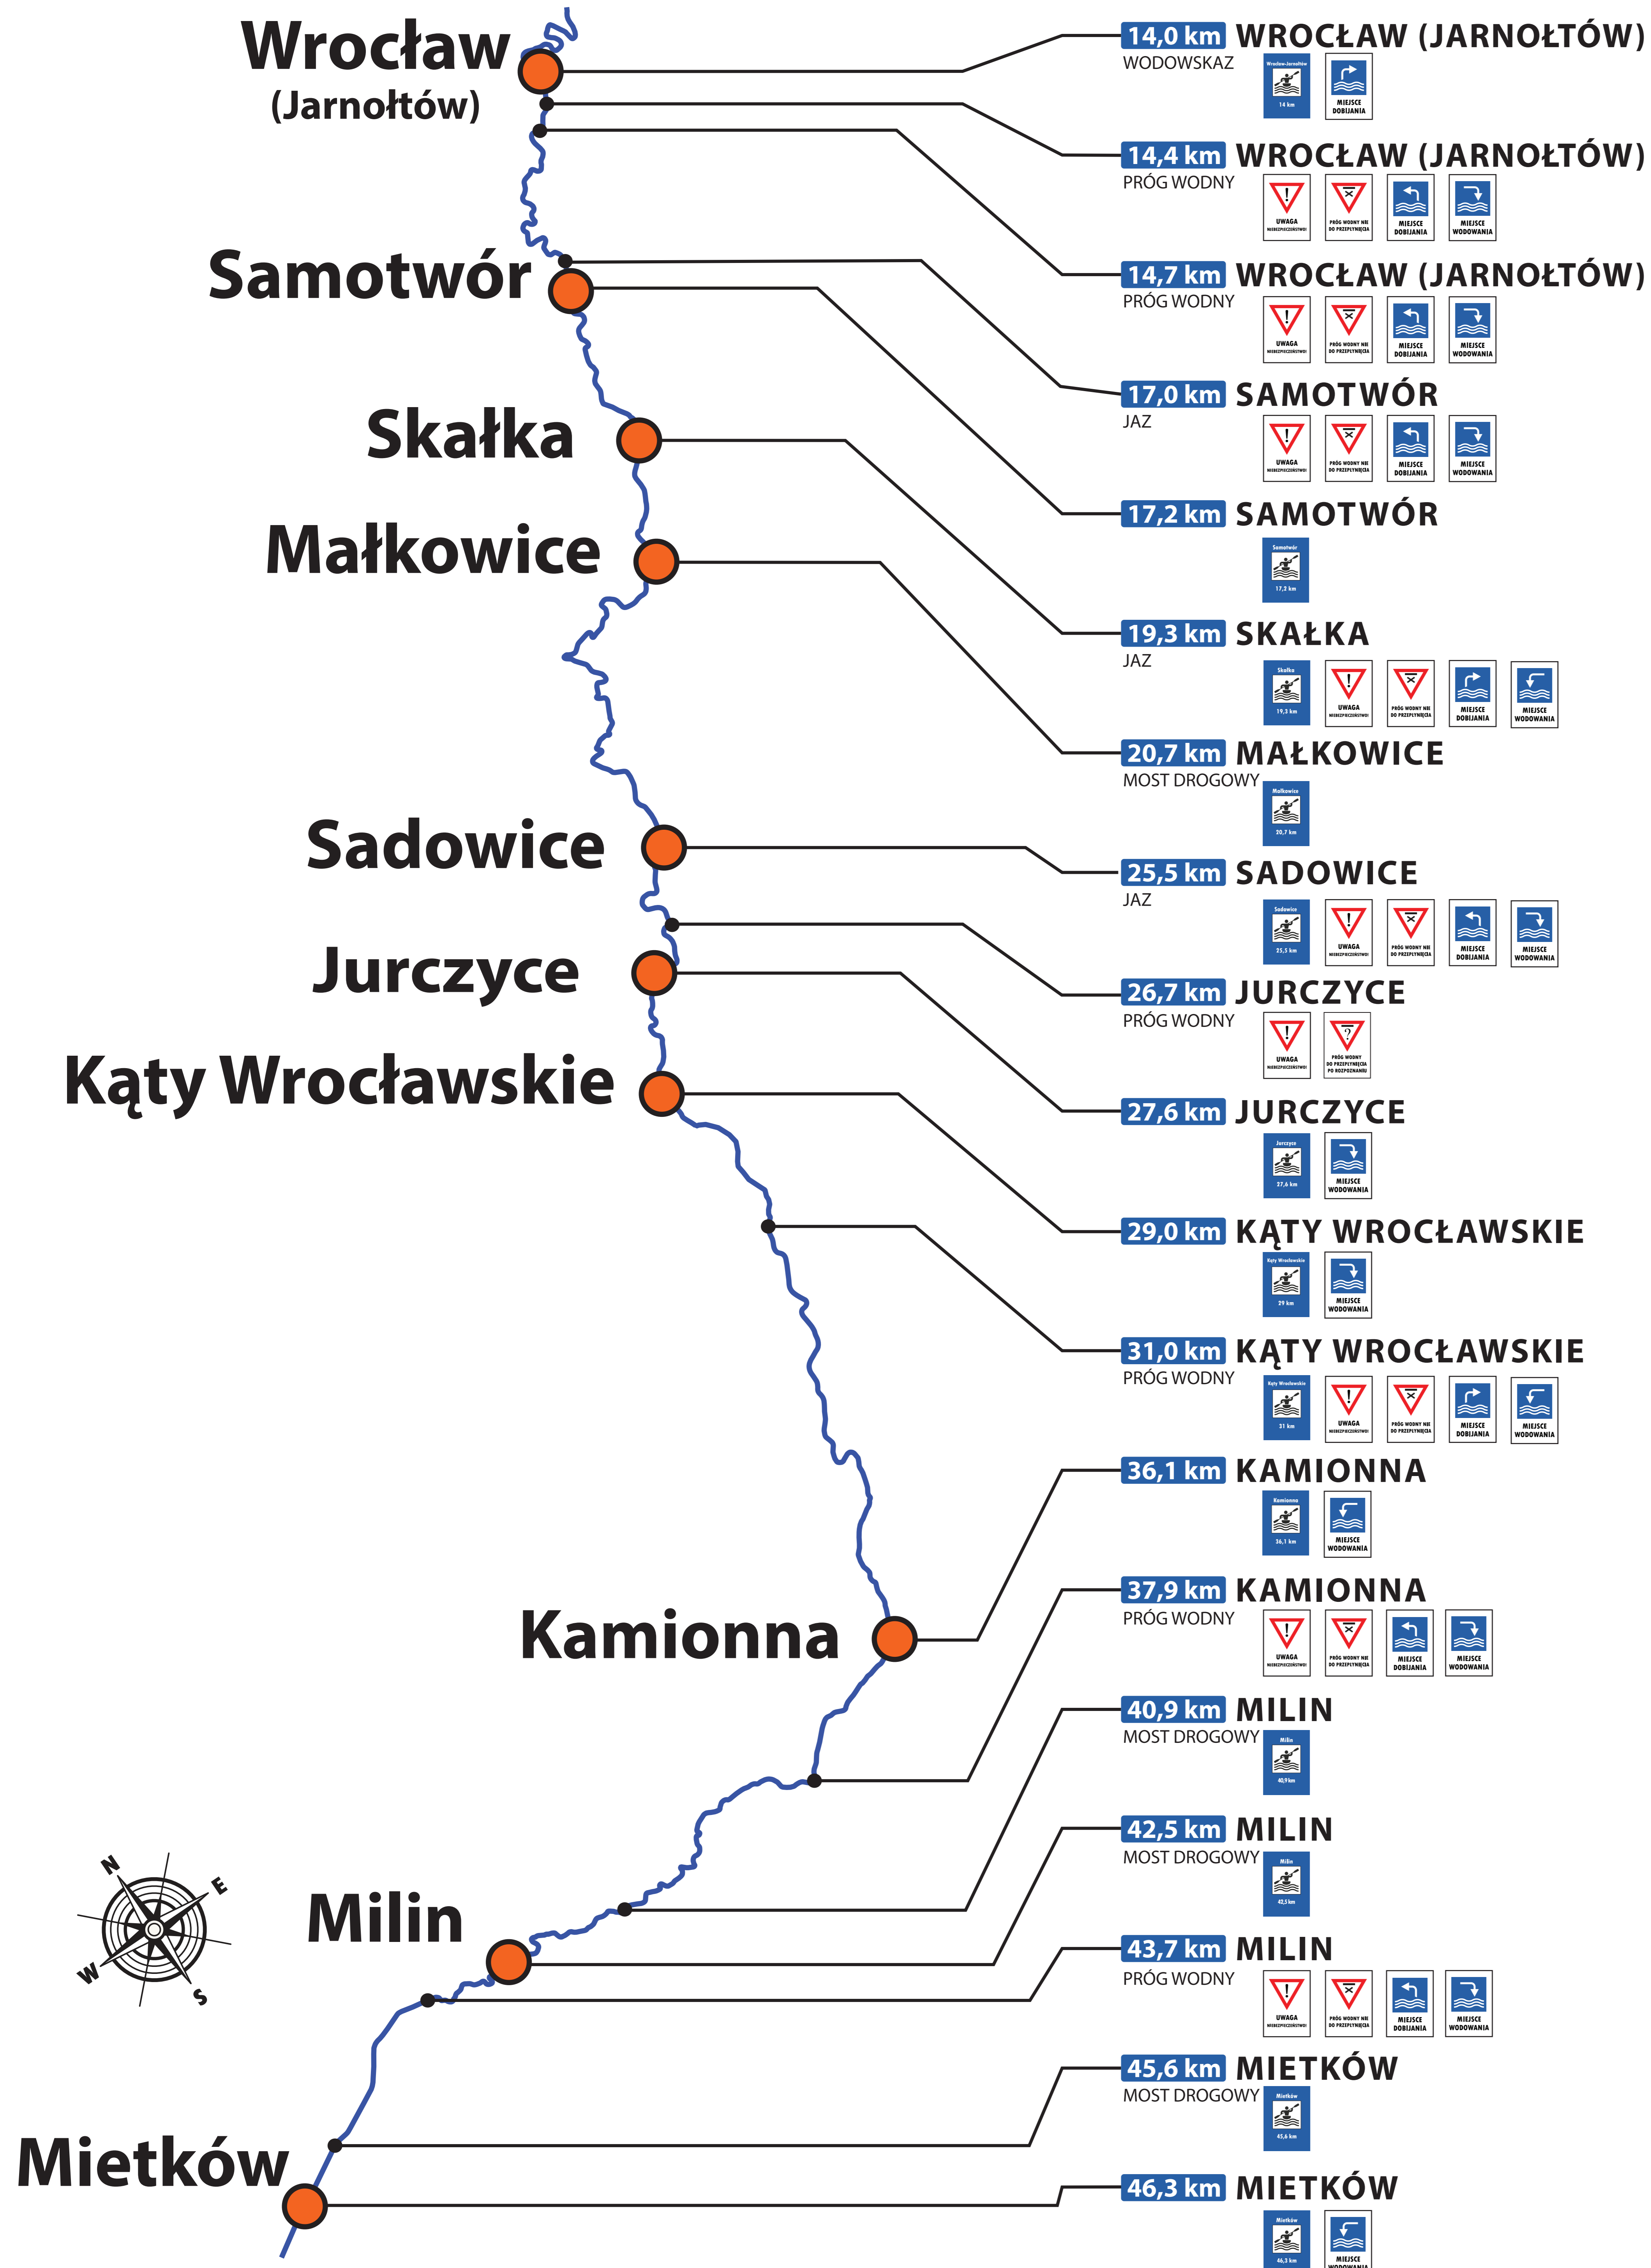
Wrocław
(Jarnołtów)
Samotwór
Skałka
Małkowice
Sadowice
Jurczyce
Kąty Wrocławskie
Kamionna
Milin
Mietków

N E S W

14,0 km WROCŁAW (JARNOŁTÓW)
WODOWSKAZ
Wrocław-Jarnołtów 14 km
MIEJSCE DOBIJANIA

14,4 km WROCŁAW (JARNOŁTÓW)
PRÓG WODNY
UWAGA NIEBEZPIECZEŃSTWO!
PRÓG WODNY NIE DO PRZEPŁYNIĘCIA
MIEJSCE DOBIJANIA
MIEJSCE WODOWANIA

14,7 km WROCŁAW (JARNOŁTÓW)
PRÓG WODNY
UWAGA NIEBEZPIECZEŃSTWO!
PRÓG WODNY NIE DO PRZEPŁYNIĘCIA
MIEJSCE DOBIJANIA
MIEJSCE WODOWANIA

17,0 km SAMOTWÓR
JAZ
UWAGA NIEBEZPIECZEŃSTWO!
PRÓG WODNY NIE DO PRZEPŁYNIĘCIA
MIEJSCE DOBIJANIA
MIEJSCE WODOWANIA

17,2 km SAMOTWÓR
Samotwór 17,2 km

19,3 km SKAŁKA
JAZ
Skałka 19,3 km
UWAGA NIEBEZPIECZEŃSTWO!
PRÓG WODNY NIE DO PRZEPŁYNIĘCIA
MIEJSCE DOBIJANIA
MIEJSCE WODOWANIA

20,7 km MAŁKOWICE
MOST DROGOWY
Małkowice 20,7 km

25,5 km SADOWICE
JAZ
Sadowice 25,5 km
UWAGA NIEBEZPIECZEŃSTWO!
PRÓG WODNY NIE DO PRZEPŁYNIĘCIA
MIEJSCE DOBIJANIA
MIEJSCE WODOWANIA

26,7 km JURCZYCE
PRÓG WODNY
UWAGA NIEBEZPIECZEŃSTWO!
PRÓG WODNY DO PRZEPŁYNIĘCIA PO ROZPOZNANIU

27,6 km JURCZYCE
Jurczyce 27,6 km
MIEJSCE WODOWANIA

29,0 km KĄTY WROCŁAWSKIE
Kąty Wrocławskie 29 km
MIEJSCE WODOWANIA

31,0 km KĄTY WROCŁAWSKIE
PRÓG WODNY
Kąty Wrocławskie 31 km
UWAGA NIEBEZPIECZEŃSTWO!
PRÓG WODNY NIE DO PRZEPŁYNIĘCIA
MIEJSCE DOBIJANIA
MIEJSCE WODOWANIA

36,1 km KAMIONNA
Kamionna 36,1 km
MIEJSCE WODOWANIA

37,9 km KAMIONNA
PRÓG WODNY
UWAGA NIEBEZPIECZEŃSTWO!
PRÓG WODNY NIE DO PRZEPŁYNIĘCIA
MIEJSCE DOBIJANIA
MIEJSCE WODOWANIA

40,9 km MILIN
MOST DROGOWY
Milin 40,9 km

42,5 km MILIN
MOST DROGOWY
Milin 42,5 km

43,7 km MILIN
PRÓG WODNY
UWAGA NIEBEZPIECZEŃSTWO!
PRÓG WODNY NIE DO PRZEPŁYNIĘCIA
MIEJSCE DOBIJANIA
MIEJSCE WODOWANIA

45,6 km MIETKÓW
MOST DROGOWY
Mietków 45,6 km

46,3 km MIETKÓW
Mietków 46,3 km
MIEJSCE WODOWANIA